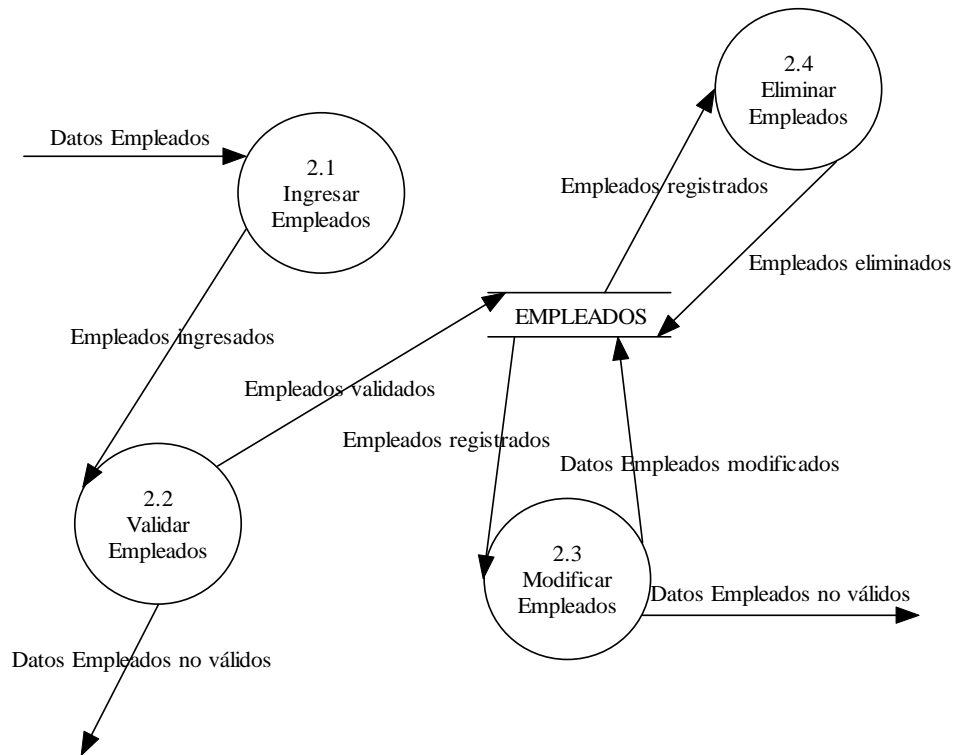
Datos Empleados

2.1
Ingresar
Empleados

Empleados ingresados

2.2
Validar
Empleados

Datos Empleados no válidos

Empleados validados

EMPLEADOS

Empleados registrados

2.4
Eliminar
Empleados

Empleados eliminados

Empleados registrados

Datos Empleados modificados

2.3
Modificar
Empleados

Datos Empleados no válidos